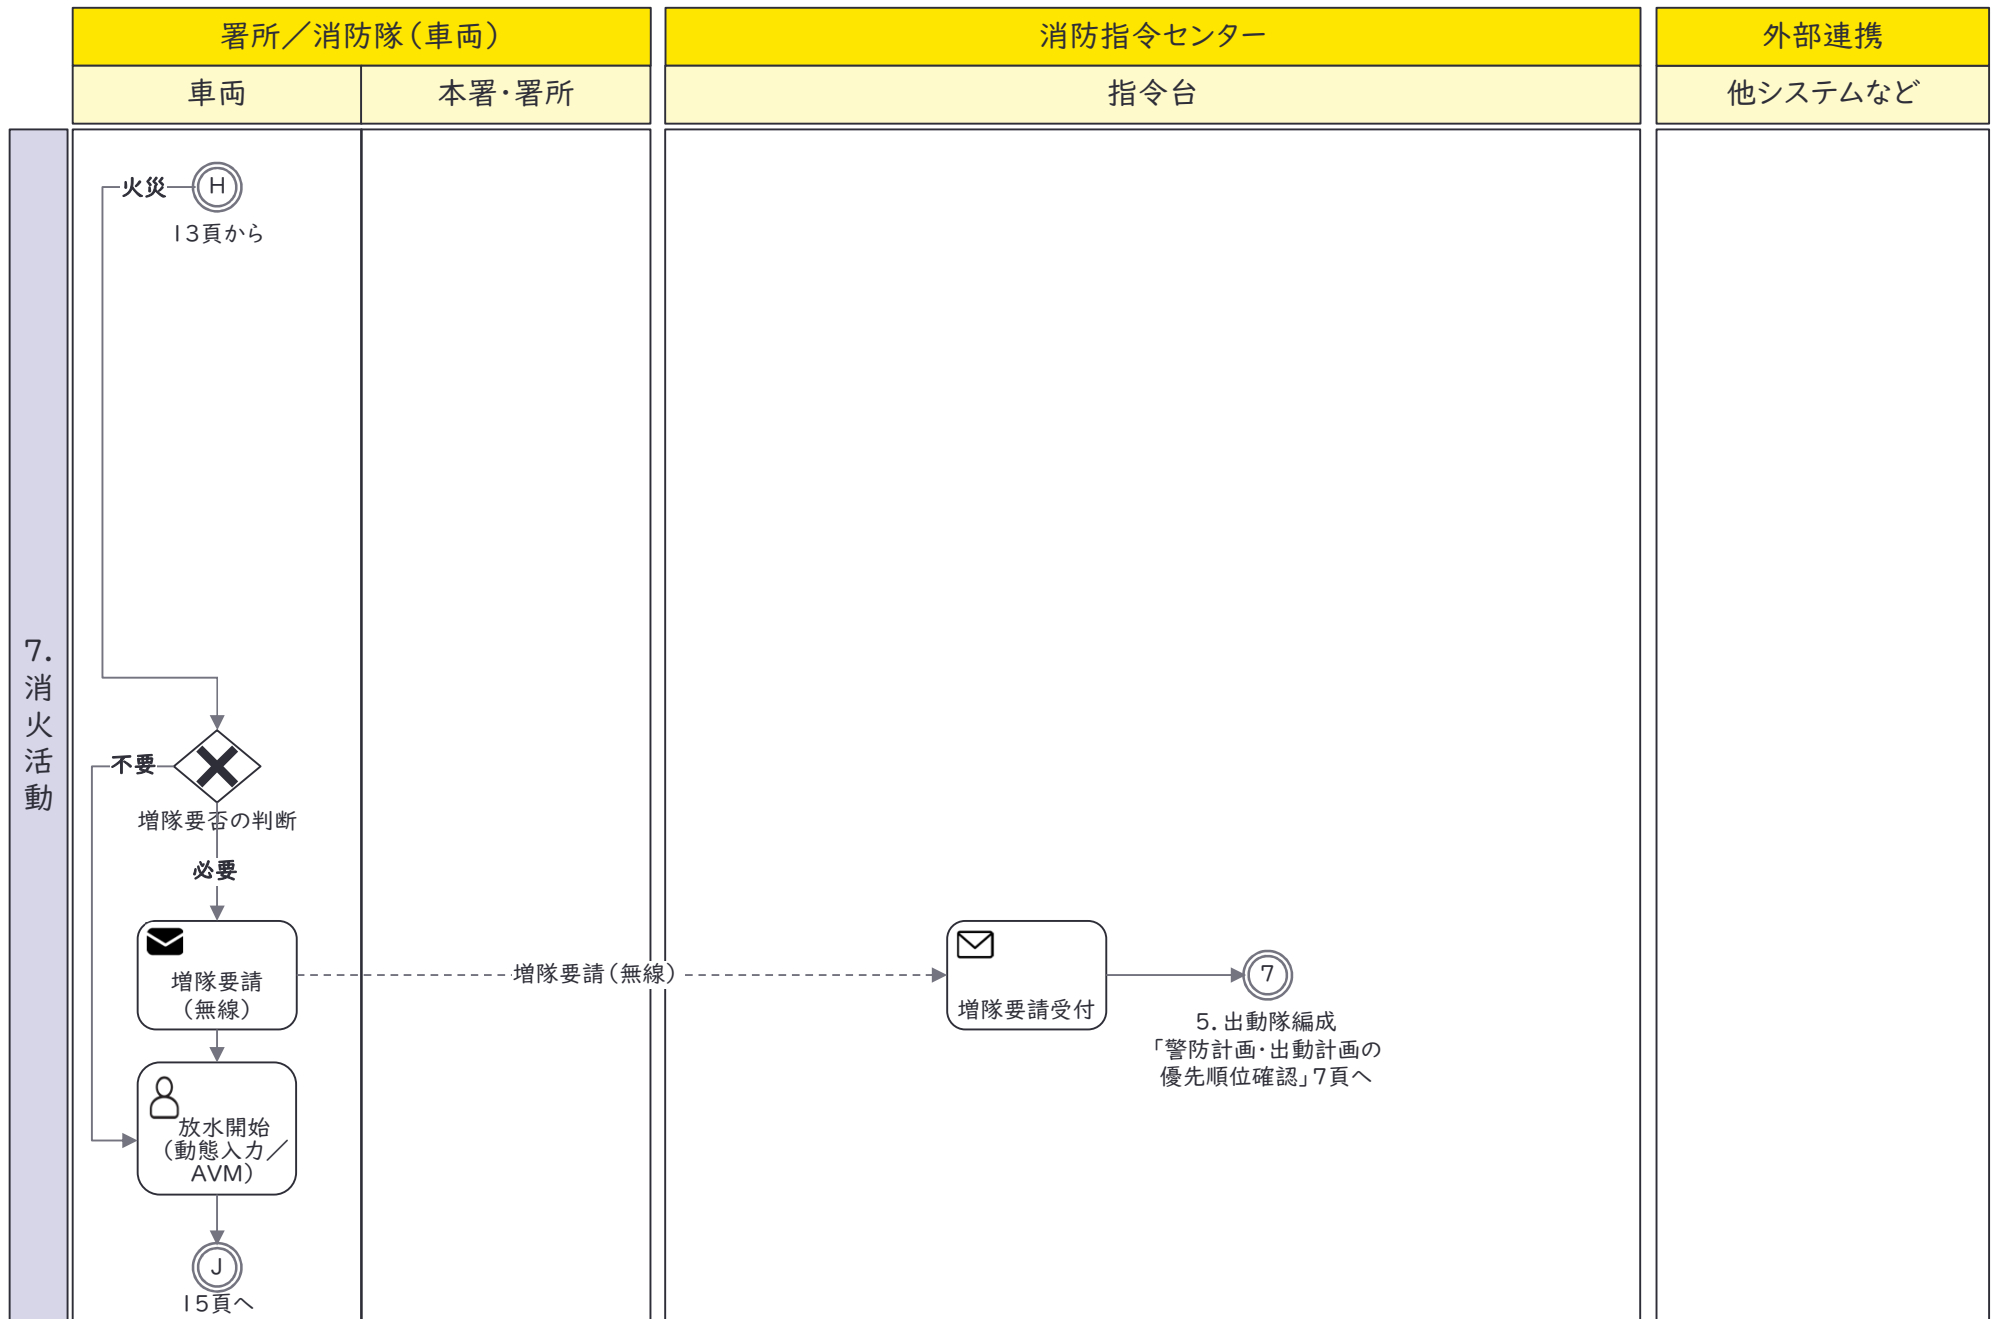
署所／消防隊（車両）

消防指令センター

外部連携

車両

本署・署所

指令台

他システムなど

7. 消火活動

火災

H

13頁から

不要

増隊要否の判断

必要

増隊要請（無線）

増隊要請（無線）

増隊要請受付

7

5. 出動隊編成「警防計画・出動計画の優先順位確認」7頁へ

放水開始（動態入力／AVM）

J

15頁へ